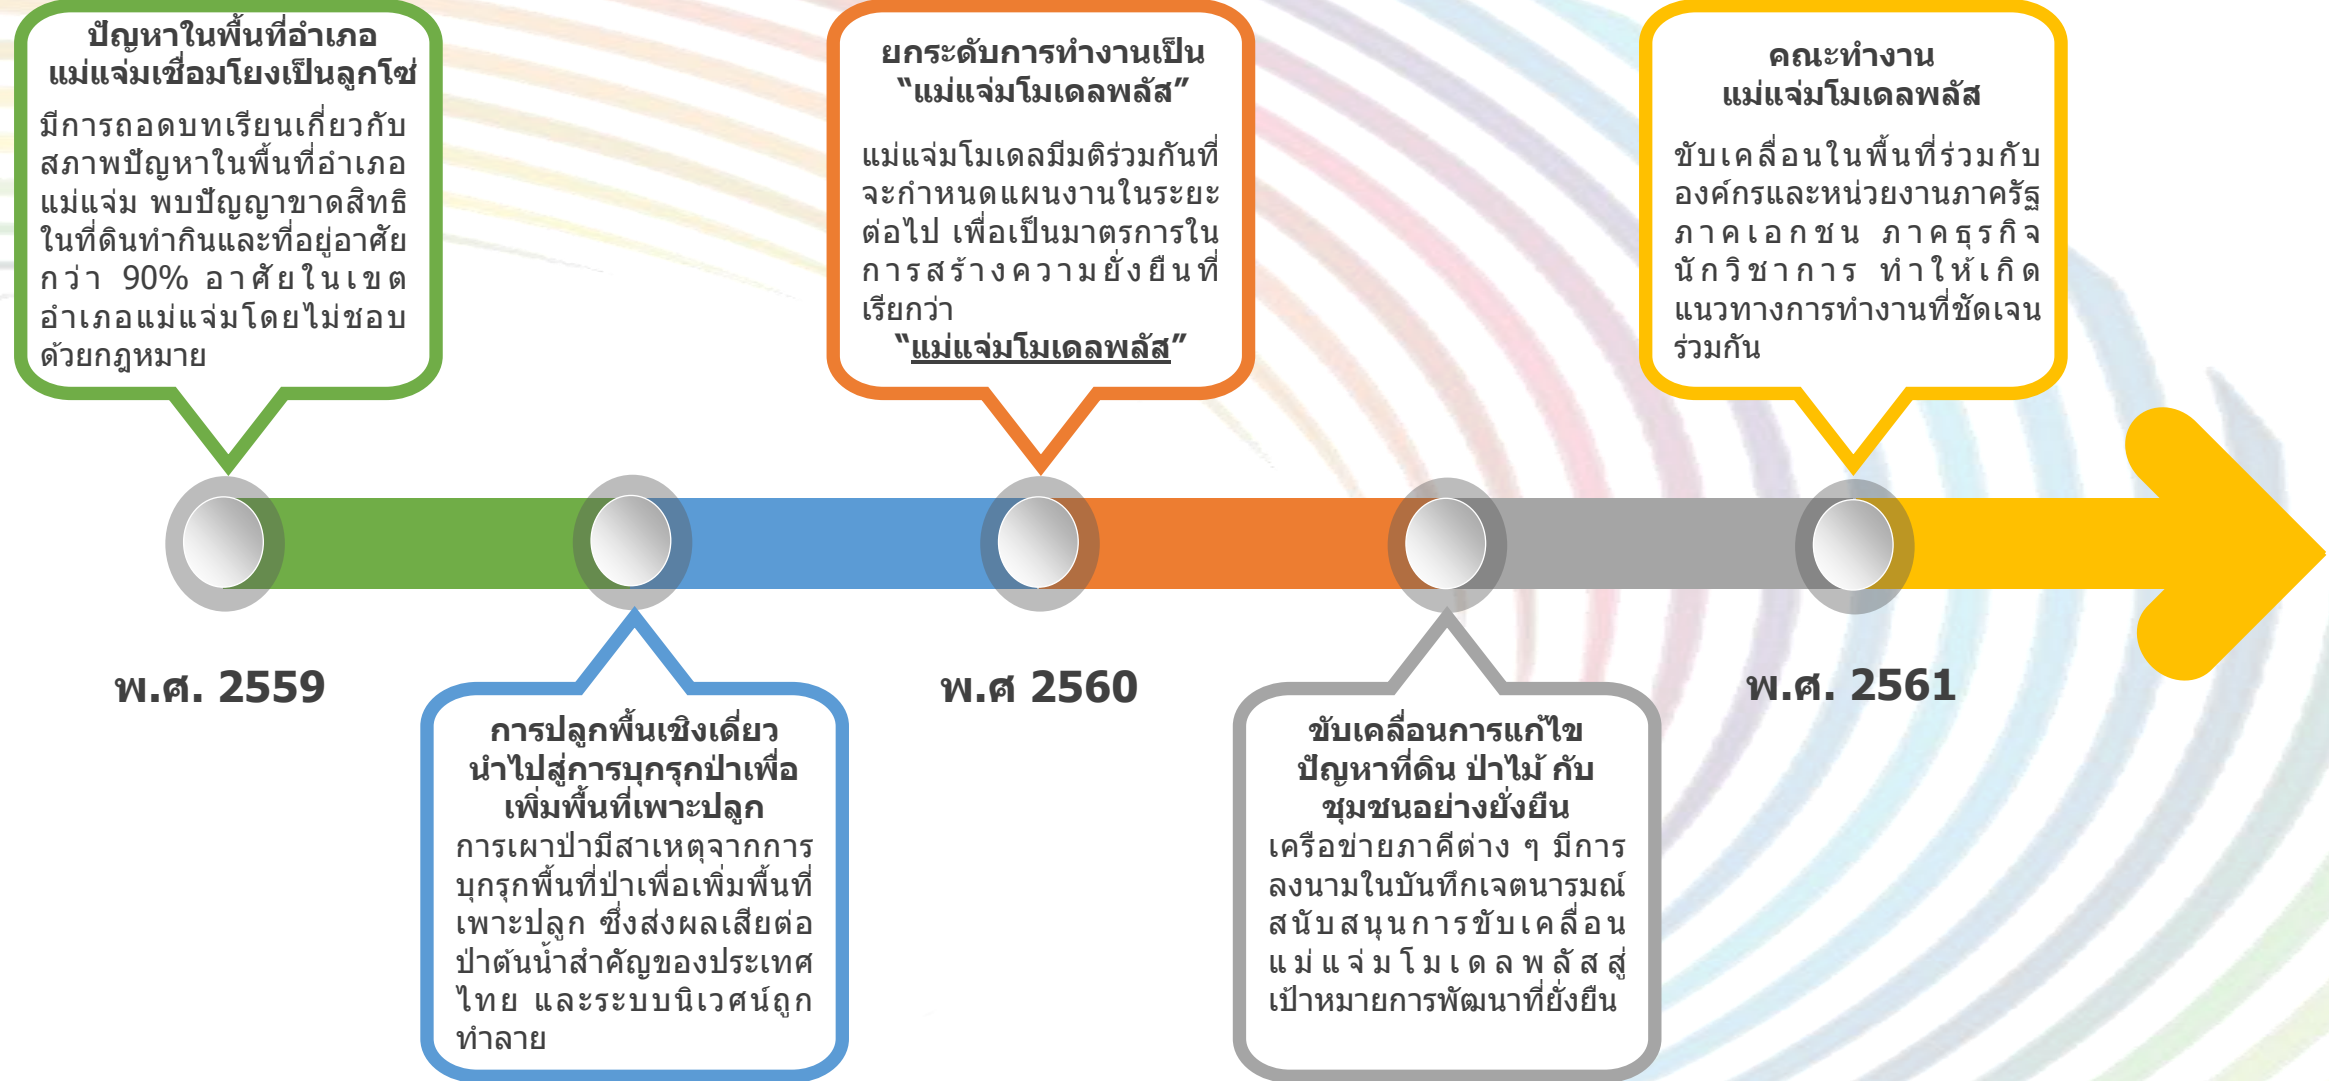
ปัญหาในพื้นที่อำเภอแม่แจ่มเชื่อมโยงเป็นลูกโซ่

มีการถอดบทเรียนเกี่ยวกับสภาพปัญหาในพื้นที่อำเภอแม่แจ่ม พบปัญญาขาดสิทธิในที่ดินทำกินและที่อยู่อาศัยกว่า 90% อาศัยในเขตอำเภอแม่แจ่มโดยไม่ชอบด้วยกฎหมาย

ยกระดับการทำงานเป็น "แม่แจ่มโมเดลพลัส"

แม่แจ่มโมเดลมีมติร่วมกันที่จะกำหนดแผนงานในระยะต่อไป เพื่อเป็นมาตรการในการสร้างความยั่งยืนที่เรียกว่า "แม่แจ่มโมเดลพลัส"

คณะทำงานแม่แจ่มโมเดลพลัส

ขับเคลื่อนในพื้นที่ร่วมกับองค์กรและหน่วยงานภาครัฐ ภาคเอกชน ภาคธุรกิจ นักวิชาการ ทำให้เกิดแนวทางการทำงานที่ชัดเจนร่วมกัน

พ.ศ. 2559

การปลูกพื้นเชิงเดี่ยวนำไปสู่การบุกรุกป่าเพื่อเพิ่มพื้นที่เพาะปลูก

การเผาป่ามีสาเหตุจากการบุกรุกพื้นที่ป่าเพื่อเพิ่มพื้นที่เพาะปลูก ซึ่งส่งผลเสียต่อป่าต้นน้ำสำคัญของประเทศไทย และระบบนิเวศน์ถูกทำลาย

พ.ศ 2560

ขับเคลื่อนการแก้ไขปัญหาที่ดิน ป่าไม้ กับชุมชนอย่างยั่งยืน

เครือข่ายภาคีต่าง ๆ มีการลงนามในบันทึกเจตนารมณ์สนับสนุนการขับเคลื่อนแม่แจ่มโมเดลพลัสสู่เป้าหมายการพัฒนาที่ยั่งยืน

พ.ศ. 2561